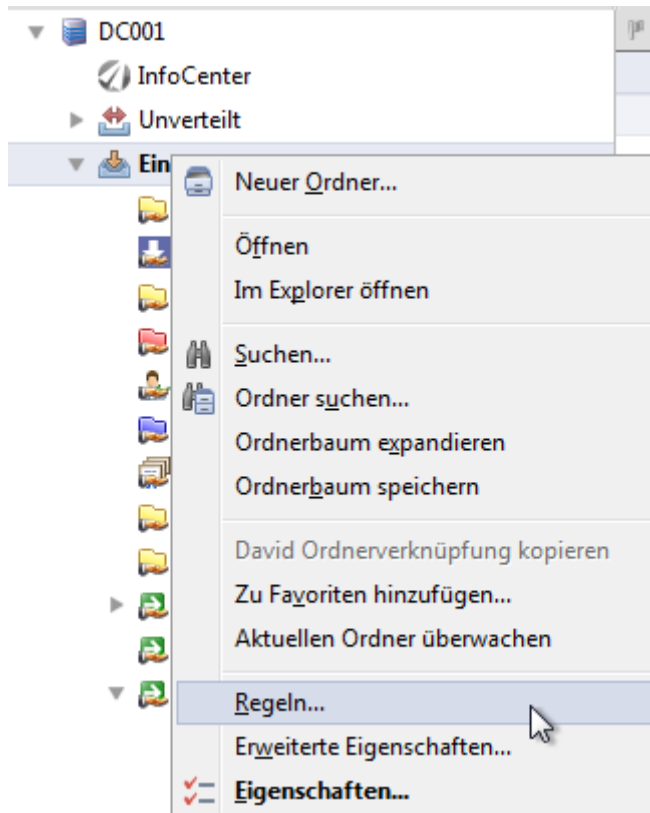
DC001
InfoCenter
Unverteilt
Ein

Neuer Ordner...
Öffnen
Im Explorer öffnen
Suchen...
Ordner suchen...
Ordnerbaum expandieren
Ordnerbaum speichern
David Ordnerverknüpfung kopieren
Zu Favoriten hinzufügen...
Aktuellen Ordner überwachen
Regeln...
Erweiterte Eigenschaften...
Eigenschaften...